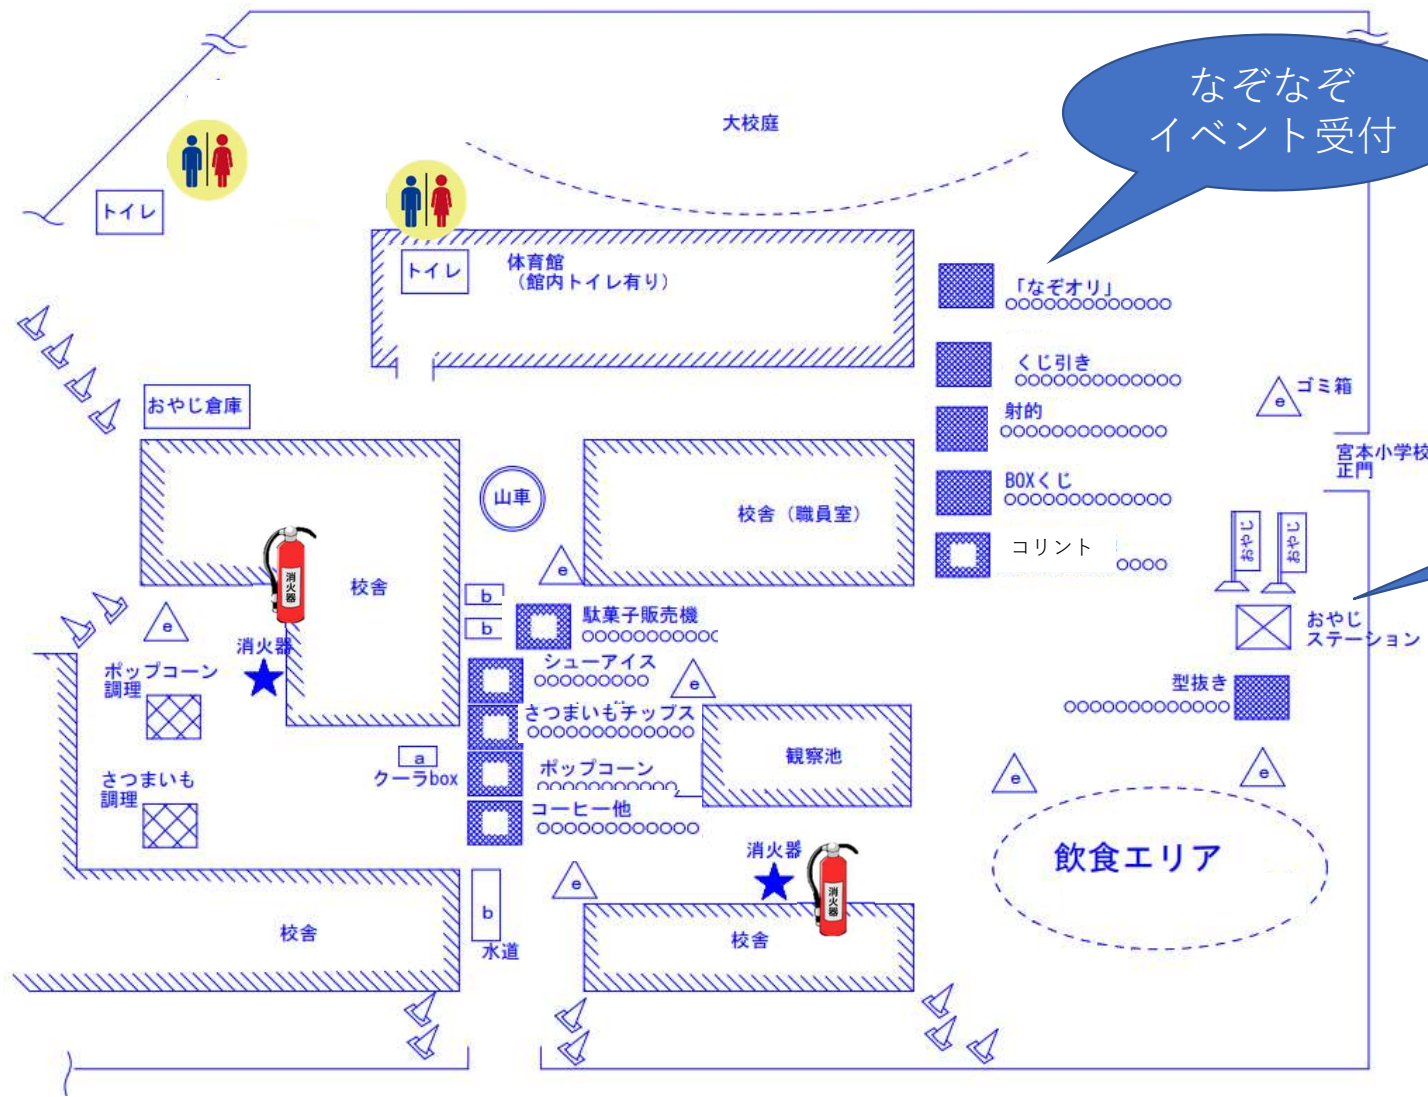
なぞなぞ
イベント受付

大校庭

トイレ

トイレ

体育館
（館内トイレ有り）

「なぞオリ」
ooooooooooooo

くじ引き
ooooooooooooo

射的
ooooooooooooo

BOXくじ
ooooooooooooo

コリント
oooo

ゴミ箱
e

宮本小学校
正門

おやじ倉庫

山車

校舎（職員室）

e

おやじ
おやじ

おやじ
ステーション

消火器

校舎

b
b

駄菓子販売機
oooooooooooo

e

シューアイス
ooooooooo

e

型抜き
ooooooooooooo

消火器

ポップコーン
調理

さつまいもチップス
ooooooooooooo

観察池

a
クーラbox

ポップコーン
ooooooooooo

e

e

さつまいも
調理

コーヒー他
ooooooooooooo

消火器

飲食エリア

e

e

校舎

b
水道

校舎